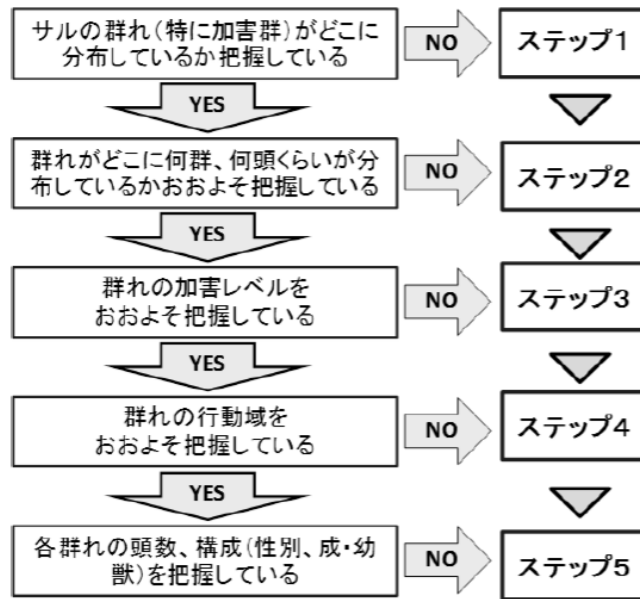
サルの群れ(特に加害群)がどこに分布しているか把握している

NO

ステップ1

YES

群れがどこに何群、何頭くらいが分布しているかおおよそ把握している

NO

ステップ2

YES

群れの加害レベルをおおよそ把握している

NO

ステップ3

YES

群れの行動域をおおよそ把握している

NO

ステップ4

YES

各群れの頭数、構成(性別、成・幼獣)を把握している

NO

ステップ5